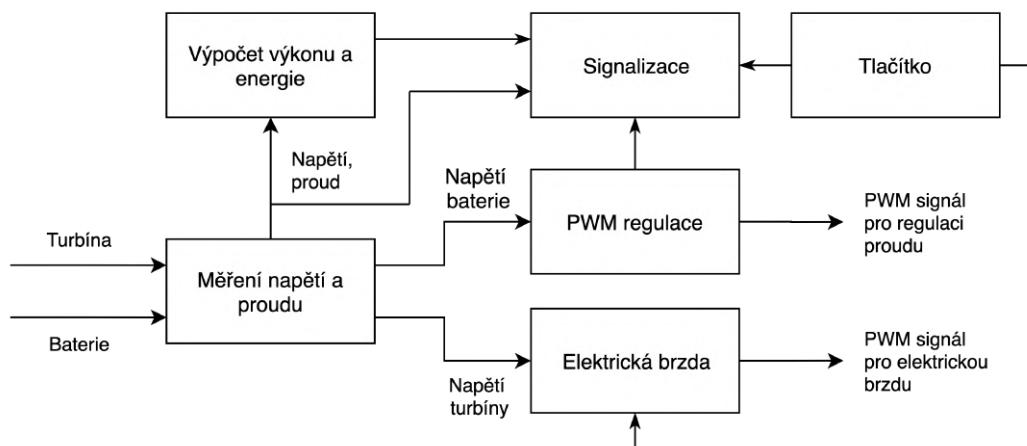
Výpočet výkonu a energie

Signalizace

Tlačítko

Napětí, proud

Napětí baterie

PWM regulace

PWM signál pro regulaci proudu

Turbína

Měření napětí a proudu

Baterie

Elektrická brzda

PWM signál pro elektrickou brzdu

Napětí turbíny